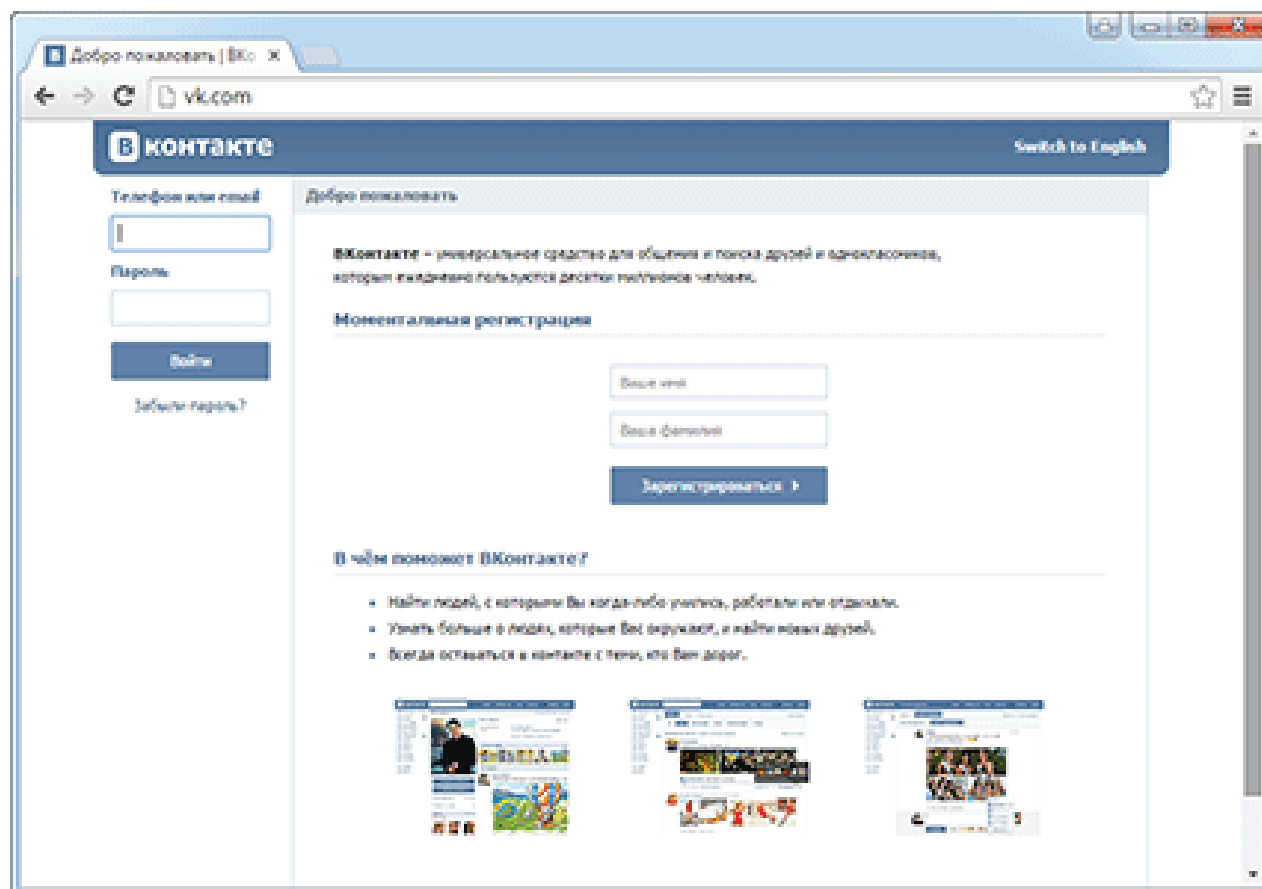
B Добро пожаловать | ВКо ×

vk.com

B контакте

Switch to English

Телефон или email

Пароль

Войти

Забыли пароль?

Добро пожаловать

ВКонтакте – универсальное средство для общения и поиска друзей и одноклассников, которым ежедневно пользуются десятки миллионов человек.

Моментальная регистрация

Ваше имя

Ваша фамилия

Зарегистрироваться

В чём поможет ВКонтакте?

• Найти людей, с которыми Вы когда-либо учились, работали или отдыхали.
• Узнать больше о людях, которые Вас окружают, и найти новых друзей.
• Всегда оставаться в контакте с теми, кто Вам дорог.